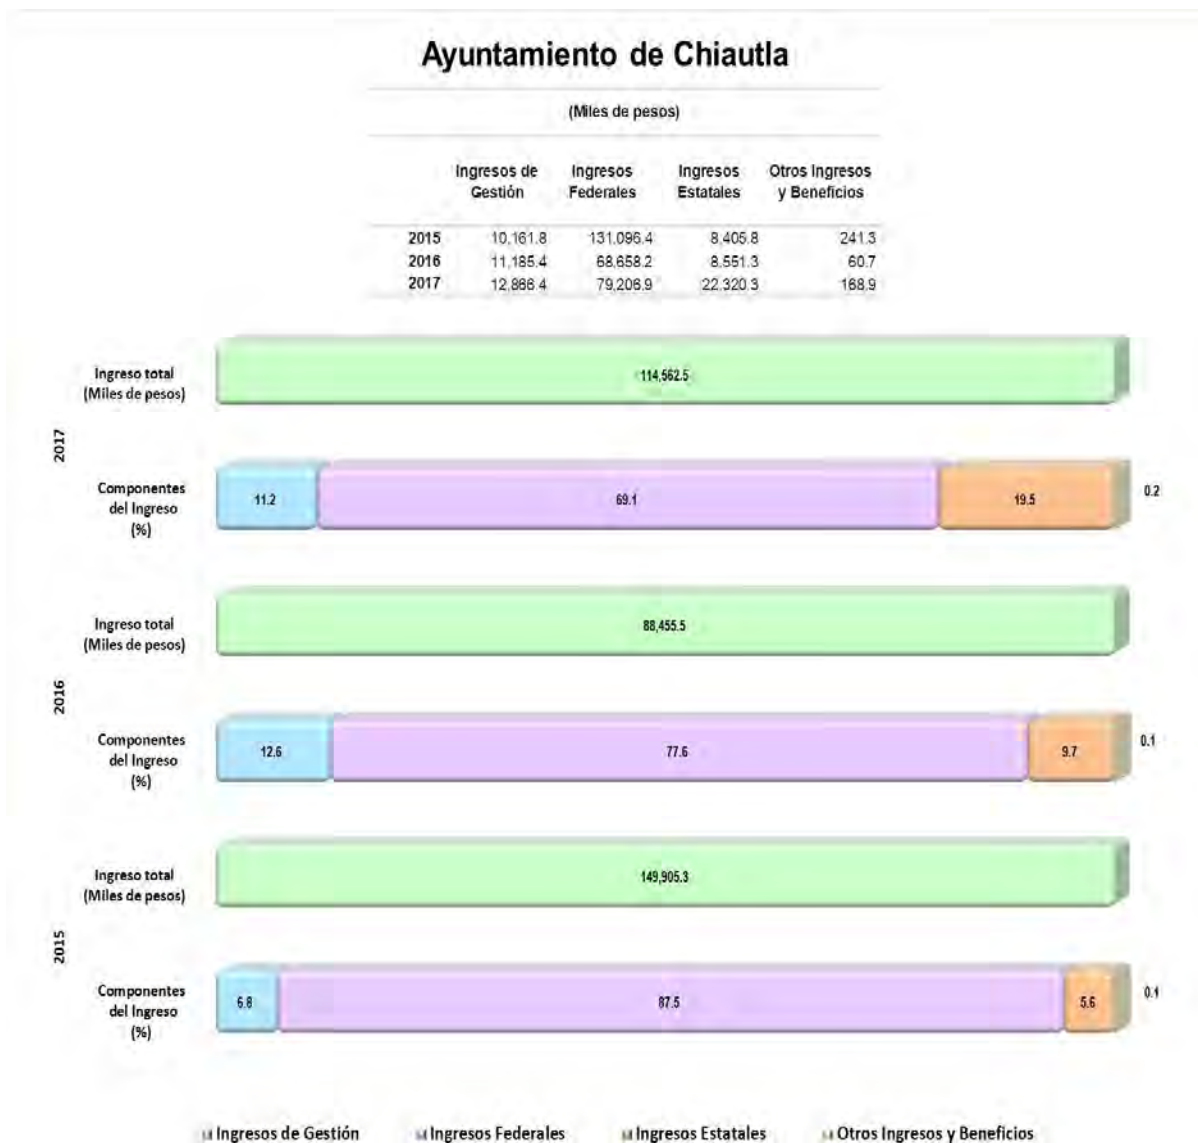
Ayuntamiento de Chiautla

(Miles de pesos)

|  | Ingresos de Gestión | Ingresos Federales | Ingresos Estatales | Otros Ingresos y Beneficios |
|---|---|---|---|---|
| 2015 | 10,161.8 | 131,096.4 | 8,405.8 | 241.3 |
| 2016 | 11,185.4 | 68,658.2 | 8,551.3 | 60.7 |
| 2017 | 12,866.4 | 79,206.9 | 22,320.3 | 168.9 |

2017

Ingreso total (Miles de pesos)

114,562.5

Componentes del Ingreso (%)

11.2

69.1

19.5

0.2

2016

Ingreso total (Miles de pesos)

88,455.5

Componentes del Ingreso (%)

12.6

77.6

9.7

0.1

2015

Ingreso total (Miles de pesos)

149,905.3

Componentes del Ingreso (%)

6.8

87.5

5.6

0.1

Ingresos de Gestión
Ingresos Federales
Ingresos Estatales
Otros Ingresos y Beneficios